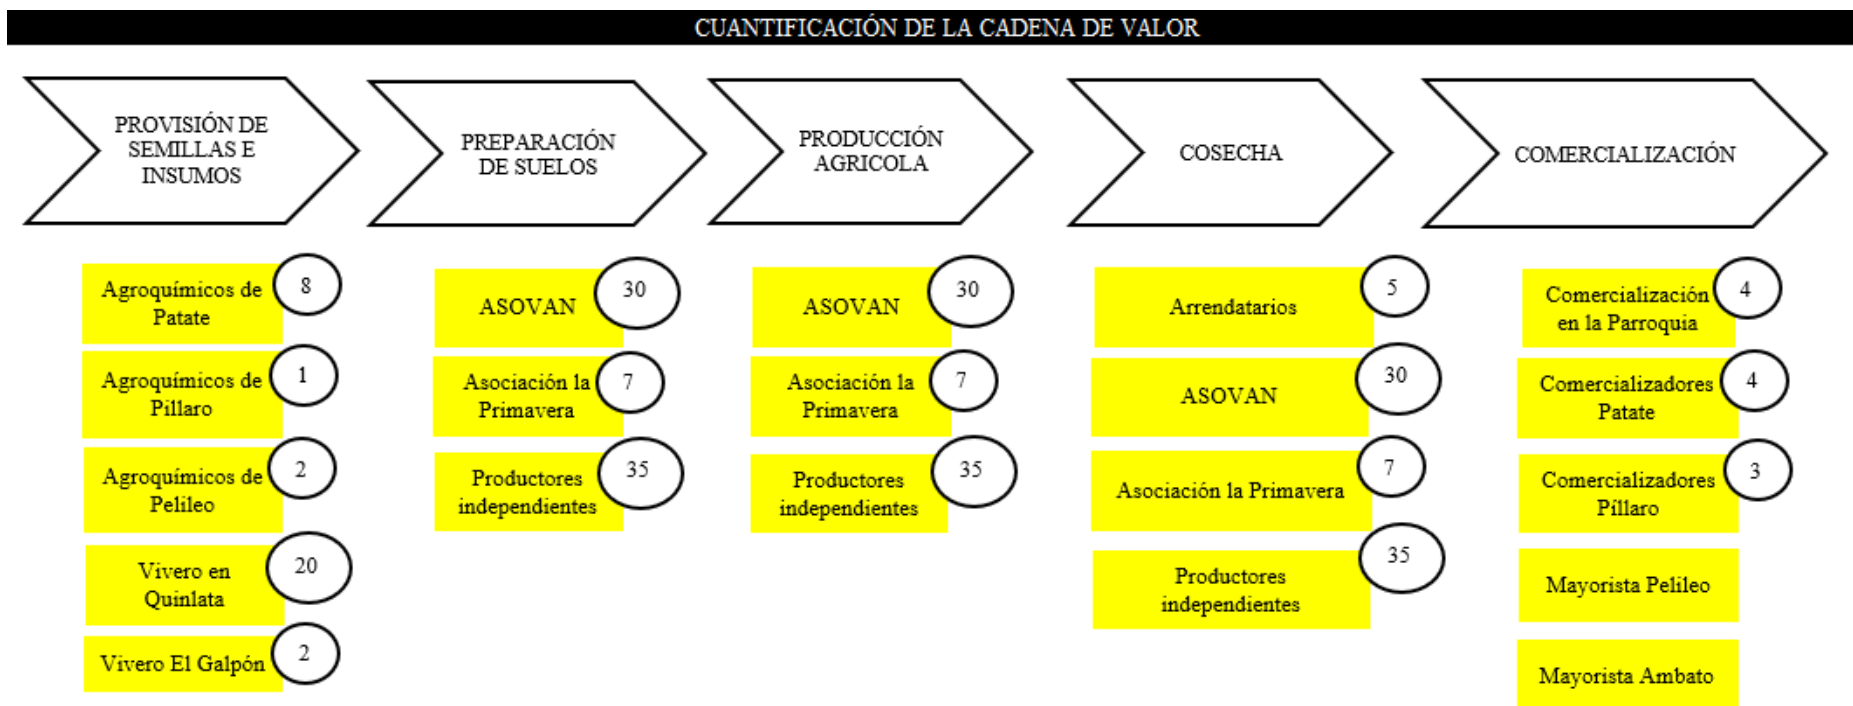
CUANTIFICACIÓN DE LA CADENA DE VALOR

PROVISIÓN DE SEMILLAS E INSUMOS

Agroquímicos de Patate 8

Agroquímicos de Pillaro 1

Agroquímicos de Pelileo 2

Vivero en Quinlata 20

Vivero El Galpón 2

PREPARACIÓN DE SUELOS

ASOVAN 30

Asociación la Primavera 7

Productores independientes 35

PRODUCCIÓN AGRICOLA

ASOVAN 30

Asociación la Primavera 7

Productores independientes 35

COSECHA

Arrendatarios 5

ASOVAN 30

Asociación la Primavera 7

Productores independientes 35

COMERCIALIZACIÓN

Comercialización en la Parroquia 4

Comercializadores Patate 4

Comercializadores Píllaro 3

Mayorista Pelileo

Mayorista Ambato